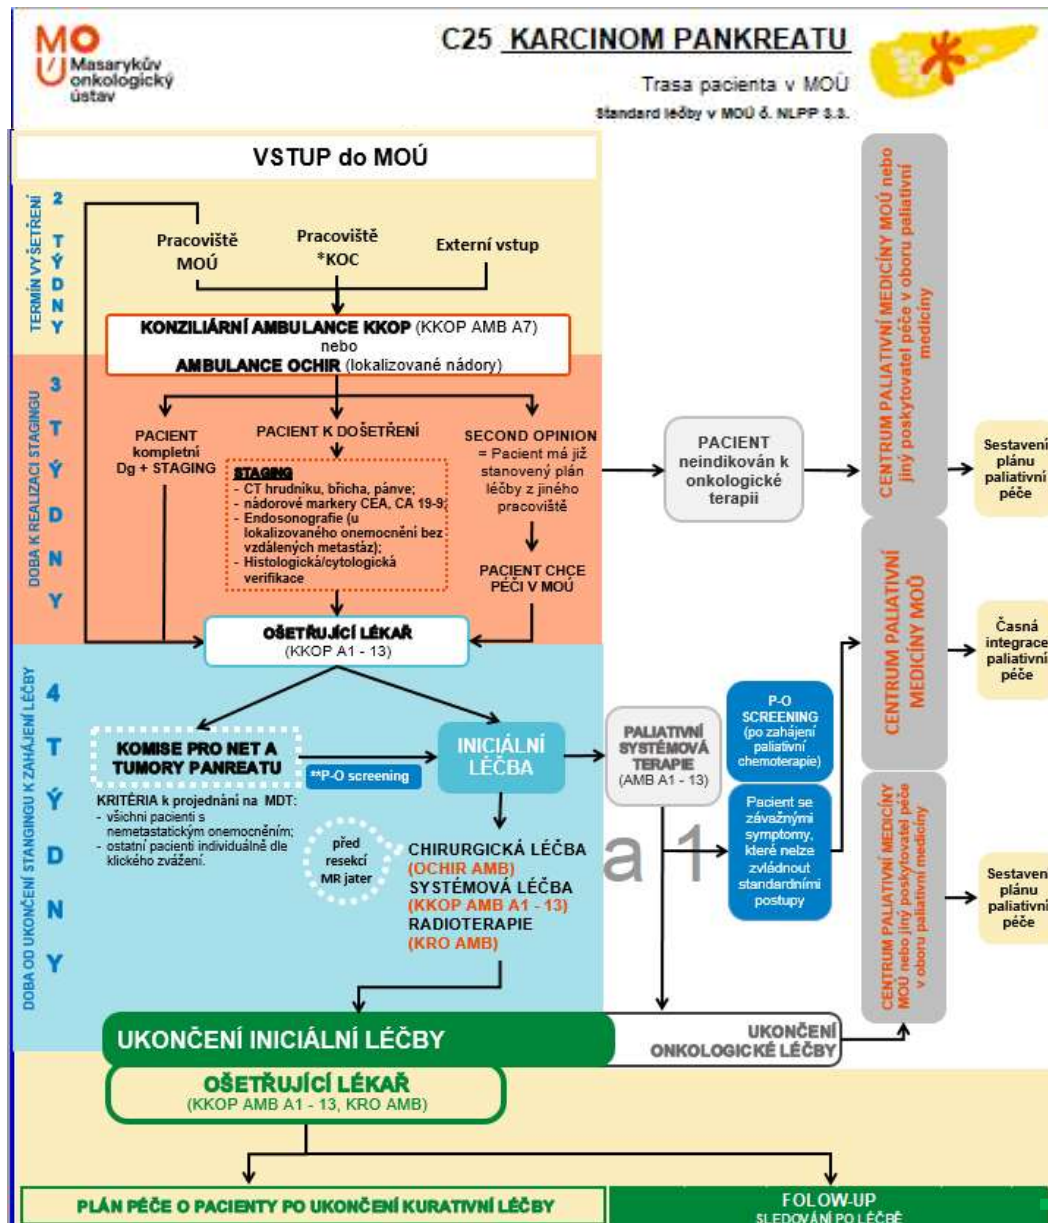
MOÚ Masarykův onkologický ústav

C25 KARCINOM PANKREATU

Trasa pacienta v MOÚ

Standard léčby v MOÚ č. NLPP 3.3.

VSTUP do MOÚ

TERMÍN VYŠETŘENÍ 2 TÝDNY

Pracoviště MOÚ

Pracoviště *KOC

Externí vstup

KONZILIÁRNÍ AMBULANCE KKOP (KKOP AMB A7) nebo AMBULANCE OCHIR (lokalizované nádory)

DOBA K REALIZACI STAGINGU 3 TÝDNY

PACIENT kompletní Dg + STAGING

PACIENT K DOŠETŘENÍ

STAGING
- CT hrudníku, břicha, pánve;
- nádorové markery CEA, CA 19-9;
- Endosonografie (u lokalizovaného onemocnění bez vzdálených metastáz);
- Histologická/cytologická verifikace

SECOND OPINION = Pacient má již stanovený plán léčby z jiného pracoviště

PACIENT CHCE PÉČI V MOÚ

PACIENT neindikován k onkologické terapii

CENTRUM PALIATIVNÍ MEDICÍNY MOÚ nebo jiný poskytovatel péče v oboru paliativní medicíny

Sestavení plánu paliativní péče

OŠETŘUJÍCÍ LÉKAŘ (KKOP A1 - 13)

DOBA OD UKONČENÍ STANGINGU K ZAHÁJENÍ LÉČBY 4 TÝDNY

KOMISE PRO NET A TUMORY PANREATU

**P-O screening

KRITÉRIA k projednání na MDT:
- všichni pacienti s nemetastatickým onemocněním;
- ostatní pacienti individuálně dle klického zvážení.

před resekcí MR jater

INICIÁLNÍ LÉČBA

CHIRURGICKÁ LÉČBA (OCHIR AMB)
SYSTÉMOVÁ LÉČBA (KKOP AMB A1 - 13)
RADIOTERAPIE (KRO AMB)

a 1

PALIATIVNÍ SYSTÉMOVÁ TERAPIE (AMB A1 - 13)

P-O SCREENING (po zahájení paliativní chemoterapie)

Pacient se závažnými symptomy, které nelze zvládnout standardními postupy

CENTRUM PALIATIVNÍ MEDICÍNY MOÚ

Časná integrace paliativní péče

CENTRUM PALIATIVNÍ MEDICÍNY MOÚ nebo jiný poskytovatel péče v oboru paliativní medicíny

Sestavení plánu paliativní péče

UKONČENÍ INICIÁLNÍ LÉČBY

UKONČENÍ ONKOLOGICKÉ LÉČBY

OŠETŘUJÍCÍ LÉKAŘ (KKOP AMB A1 - 13, KRO AMB)

PLÁN PÉČE O PACIENTY PO UKONČENÍ KURATIVNÍ LÉČBY

FOLOW-UP SLEDOVÁNÍ PO LÉČBĚ